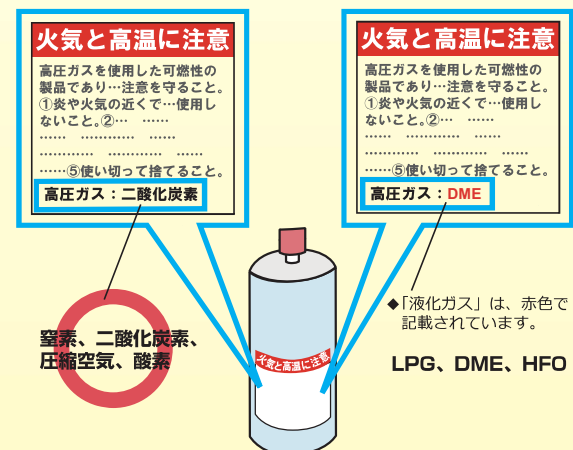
火気と高温に注意

高圧ガスを使用した可燃性の製品であり…注意を守ること。①炎や火気の近くで…使用しないこと。②… ……
…… ………… ……
………… ………… ……
……⑤使い切って捨てること。

高圧ガス：二酸化炭素

火気と高温に注意

高圧ガスを使用した可燃性の製品であり…注意を守ること。①炎や火気の近くで…使用しないこと。②… ……
…… ………… ……
………… ………… ……
……⑤使い切って捨てること。

高圧ガス：DME

窒素、二酸化炭素、圧縮空気、酸素

火気と高温に注意

◆「液化ガス」は、赤色で記載されています。

LPG、DME、HFO